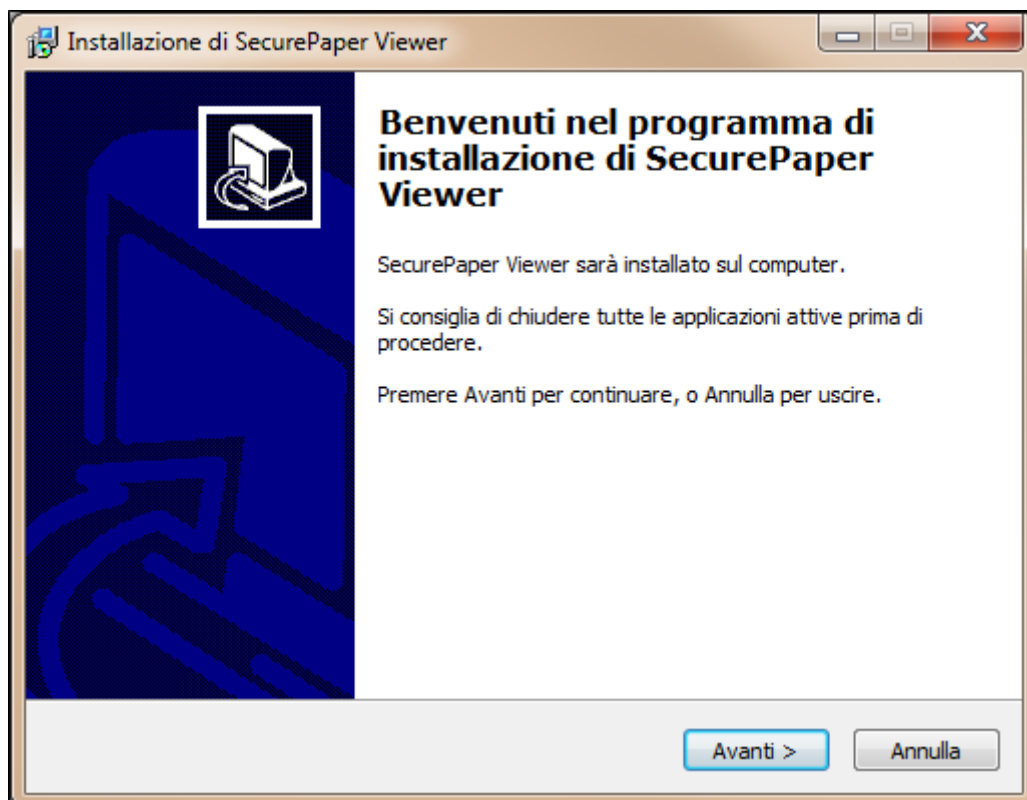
Installazione di SecurePaper Viewer

Benvenuti nel programma di installazione di SecurePaper Viewer

SecurePaper Viewer sarà installato sul computer.

Si consiglia di chiudere tutte le applicazioni attive prima di procedere.

Premere Avanti per continuare, o Annulla per uscire.

Avanti >

Annulla